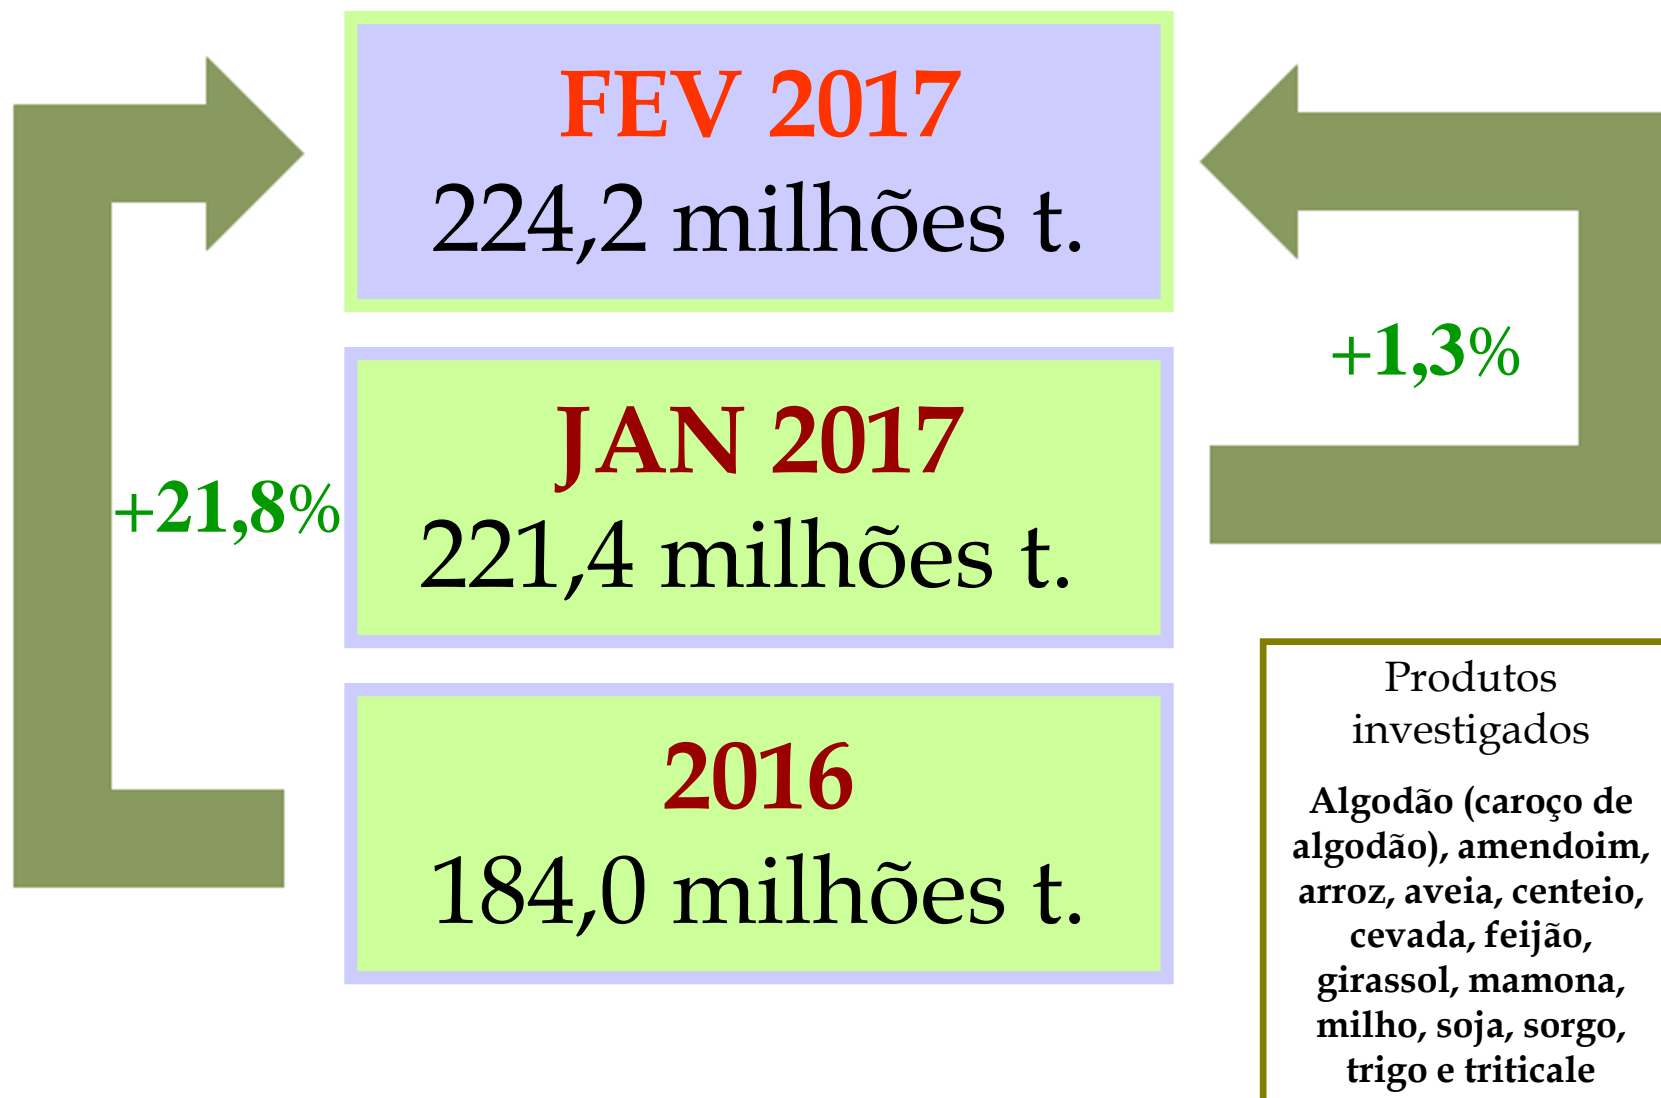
FEV 2017
224,2 milhões t.

+1,3%

+21,8%

JAN 2017
221,4 milhões t.

2016
184,0 milhões t.

Produtos investigados

Algodão (caroço de algodão), amendoim, arroz, aveia, centeio, cevada, feijão, girassol, mamona, milho, soja, sorgo, trigo e triticale